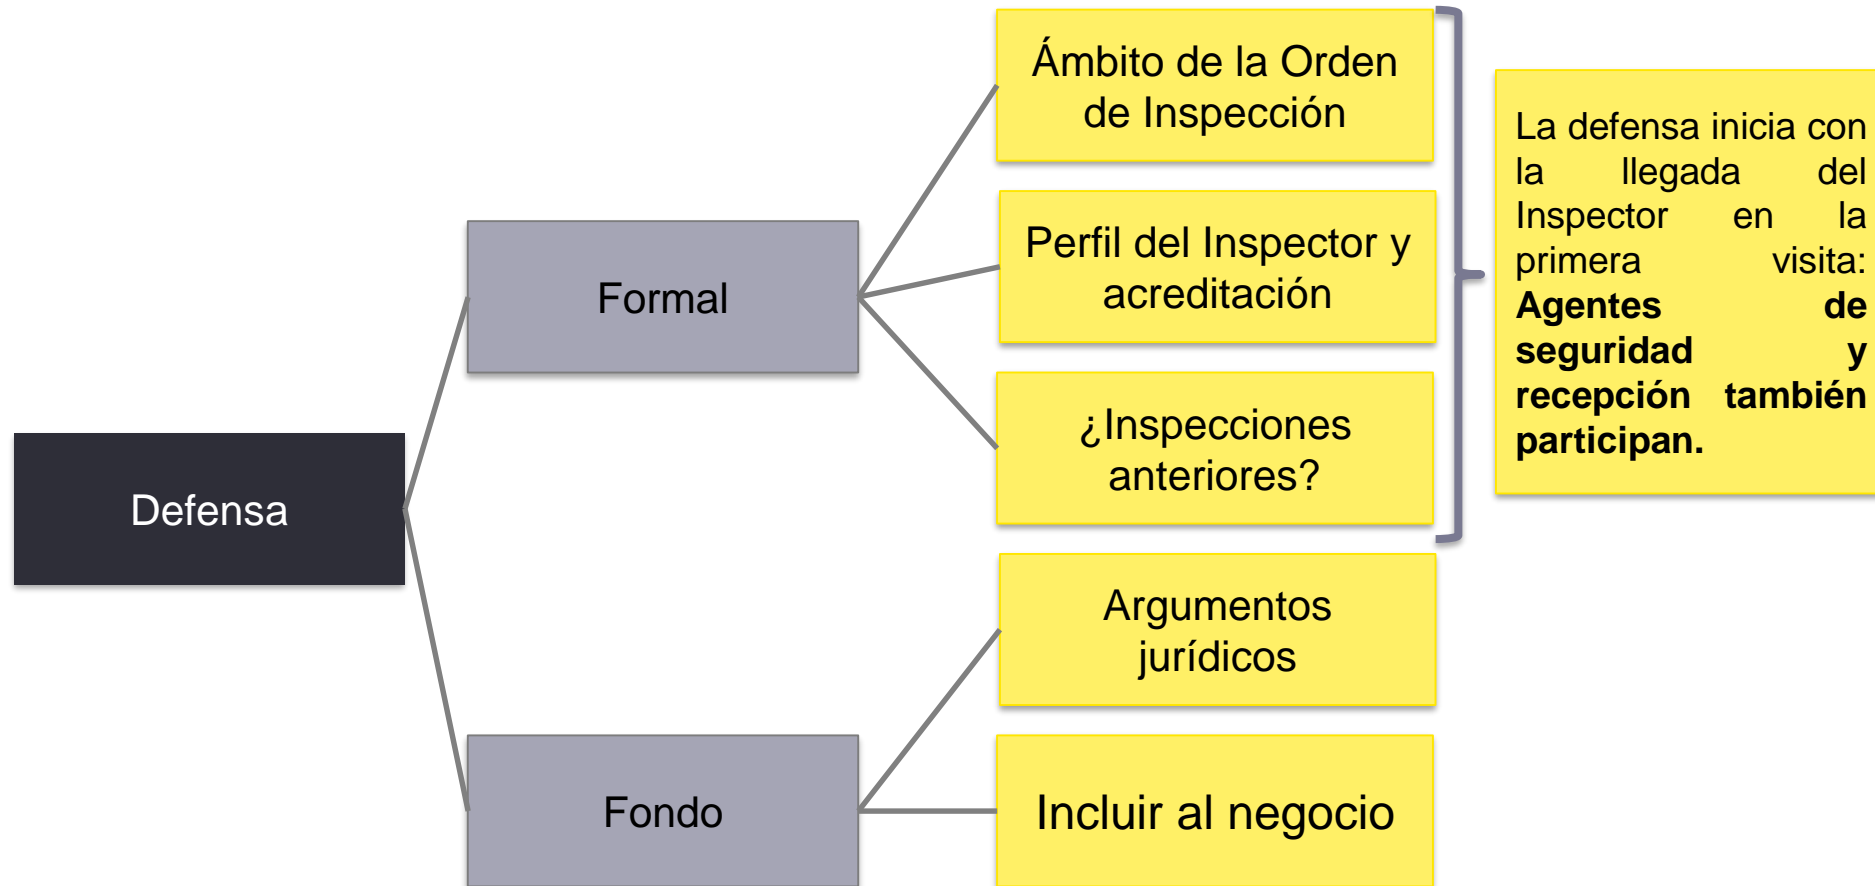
Defensa

Formal

Ámbito de la Orden de Inspección

Perfil del Inspector y acreditación

¿Inspecciones anteriores?

La defensa inicia con la llegada del Inspector en la primera visita: **Agentes de seguridad y recepción también participan.**

Fondo

Argumentos jurídicos

Incluir al negocio